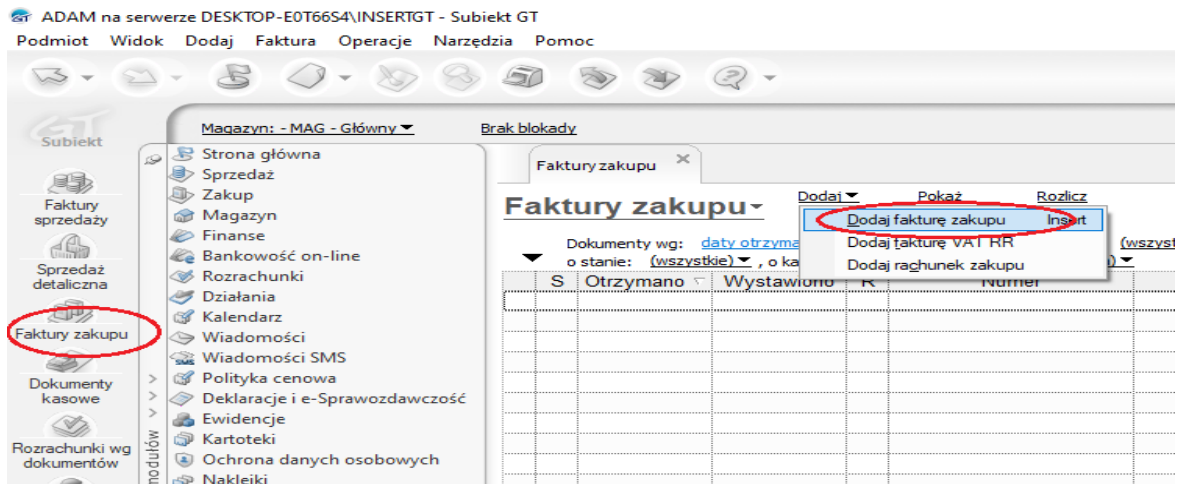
ADAM na serwerze DESKTOP-E0T66S4\INSERTGT - Subiekt GT

Podmiot Widok Dodaj Faktura Operacje Narzędzia Pomoc

Subiekt

Faktury sprzedaży

Sprzedaż detaliczna

Faktury zakupu

Dokumenty kasowe

Rozrachunki wg dokumentów

Magazyn: - MAG - Główny ▾

Brak blokady

Strona główna
Sprzedaż
Zakup
Magazyn
Finanse
Bankowość on-line
Rozrachunki
Działania
Kalendarz
Wiadomości
Wiadomości SMS
Polityka cenowa
Deklaracje i e-Sprawozdawczość
Ewidencje
Kartoteki
Ochrona danych osobowych
Naklejki

modułów

Faktury zakupu ×

Faktury zakupu ▾

Dodaj ▾ Pokaż Rozlicz

Dodaj fakturę zakupu Insert
Dodaj fakturę VAT RR
Dodaj rachunek zakupu

Dokumenty wg: daty otrzyma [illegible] (wszyst
o stanie: (wszystkie) ▾ , o ka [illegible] ) ▾

| S | Otrzymano | Wystawiono | R | Numer |
|---|---|---|---|---|